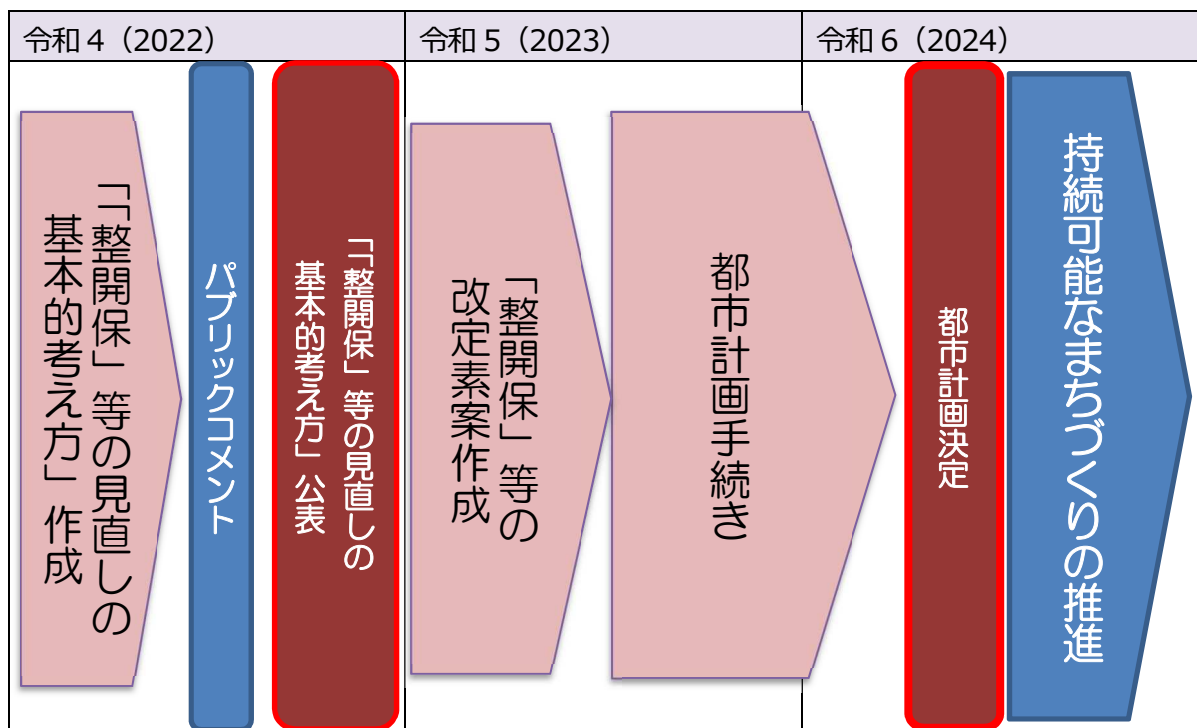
| 令和４（2022） | 令和５（2023） | 令和６（2024） |
|---|---|---|

「「整開保」等の見直しの基本的考え方」作成

パブリックコメント

「「整開保」等の見直しの基本的考え方」公表

「整開保」等の改定素案作成

都市計画手続き

都市計画決定

持続可能なまちづくりの推進